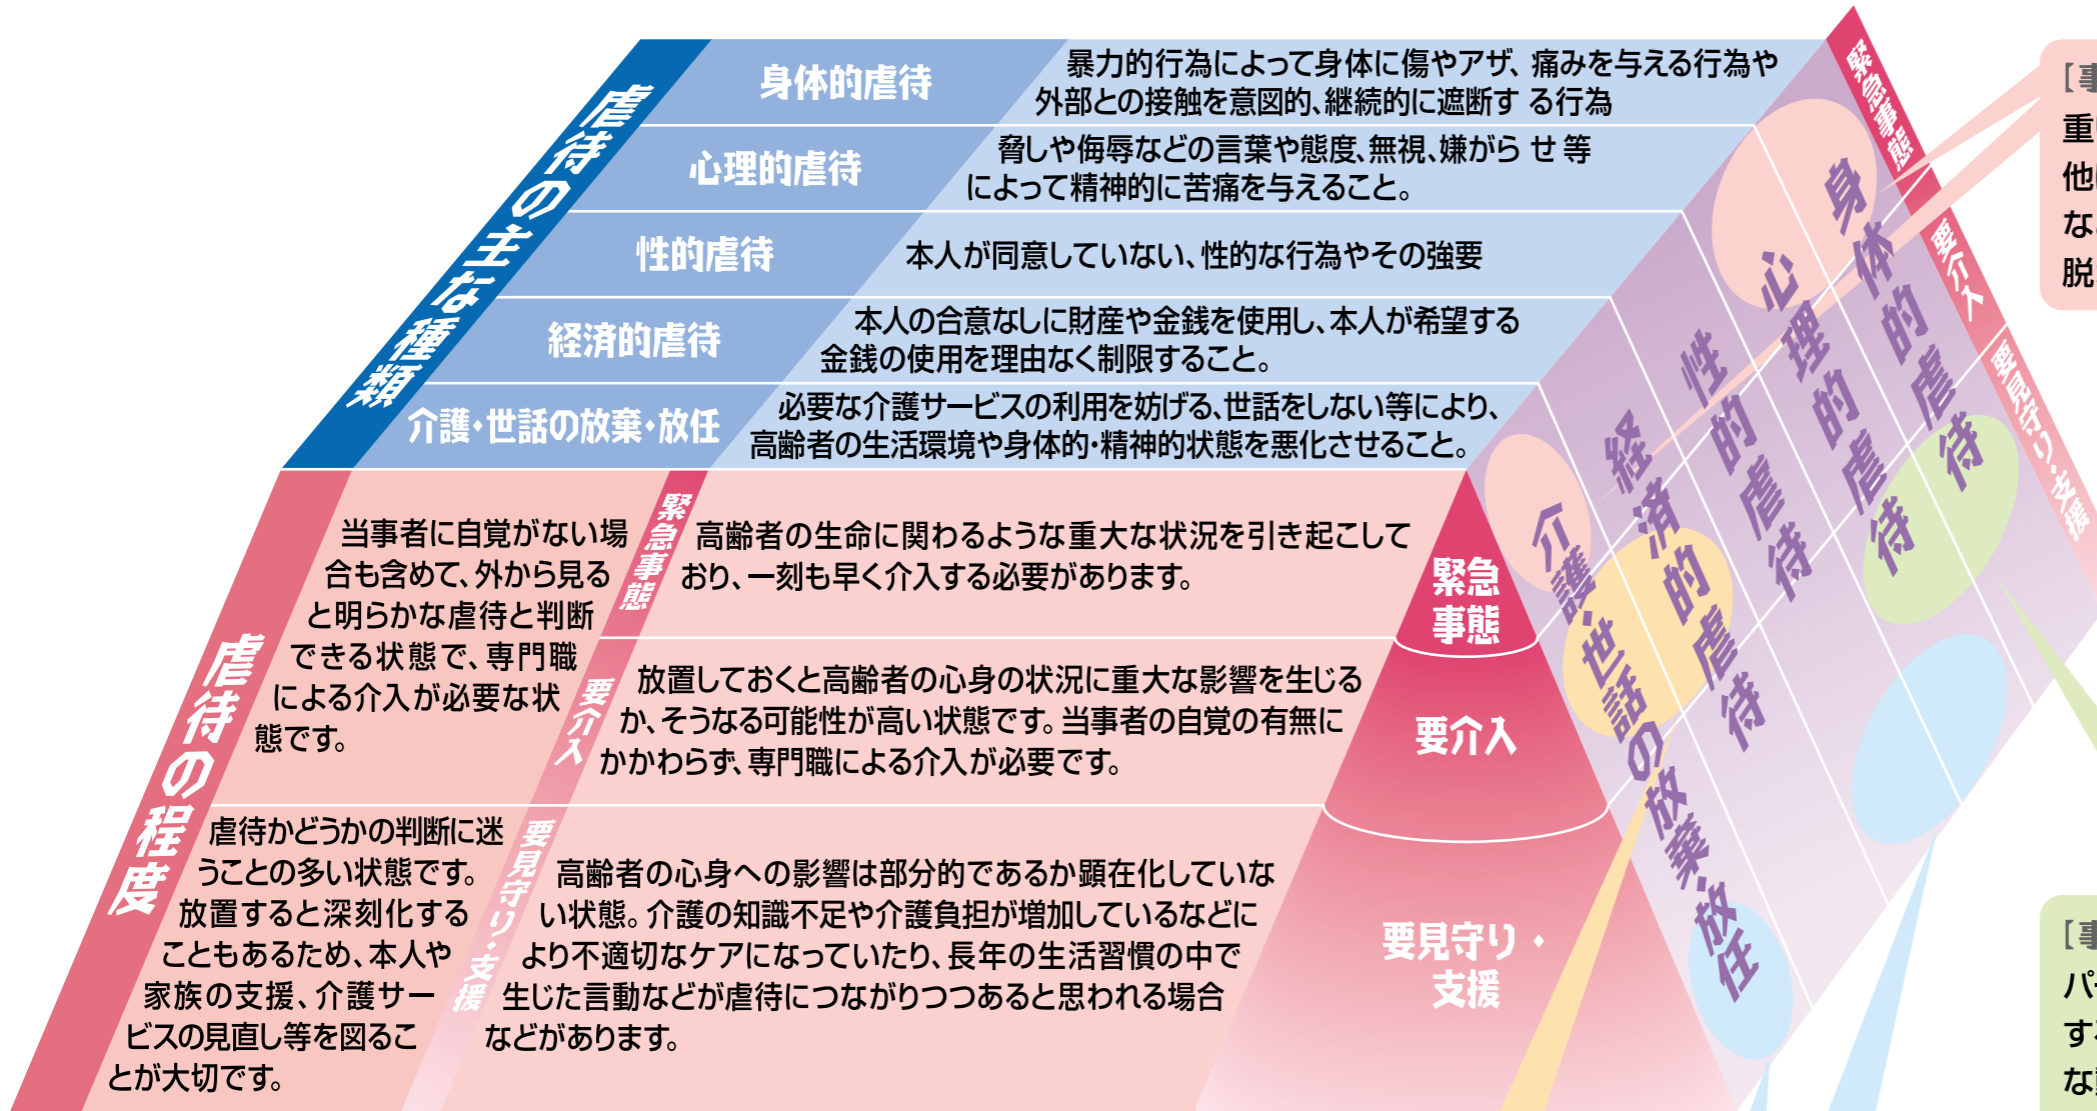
虐待の主な種類

身体的虐待
暴力的行為によって身体に傷やアザ、痛みを与える行為や外部との接触を意図的､継続的に遮断する行為

心理的虐待
脅しや侮辱などの言葉や態度､無視､嫌がらせ等によって精神的に苦痛を与えること。

性的虐待
本人が同意していない、性的な行為やその強要

経済的虐待
本人の合意なしに財産や金銭を使用し、本人が希望する金銭の使用を理由なく制限すること。

介護･世話の放棄･放任
必要な介護サービスの利用を妨げる､世話をしない等により､高齢者の生活環境や身体的･精神的状態を悪化させること。

虐待の程度

当事者に自覚がない場合も含めて、外から見ると明らかな虐待と判断できる状態で、専門職による介入が必要な状態です。

虐待かどうかの判断に迷うことの多い状態です。放置すると深刻化することもあるため、本人や家族の支援、介護サービスの見直し等を図ることが大切です。

緊急事態
高齢者の生命に関わるような重大な状況を引き起こしており、一刻も早く介入する必要があります。

要介入
放置しておくと高齢者の心身の状況に重大な影響を生じるか、そうなる可能性が高い状態です。当事者の自覚の有無にかかわらず、専門職による介入が必要です。

要見守り･支援
高齢者の心身への影響は部分的であるか顕在化していない状態。介護の知識不足や介護負担が増加しているなどにより不適切なケアになっていたり、長年の生活習慣の中で生じた言動などが虐待につながりつつあると思われる場合などがあります。

緊急事態
要介入
要見守り・支援

身体的虐待
心理的虐待
性的虐待
経済的虐待
介護･世話の放棄･放任

緊急事態
要介入
要見守り･支援

[事
重
他
な
脱

[事
パ
す
な